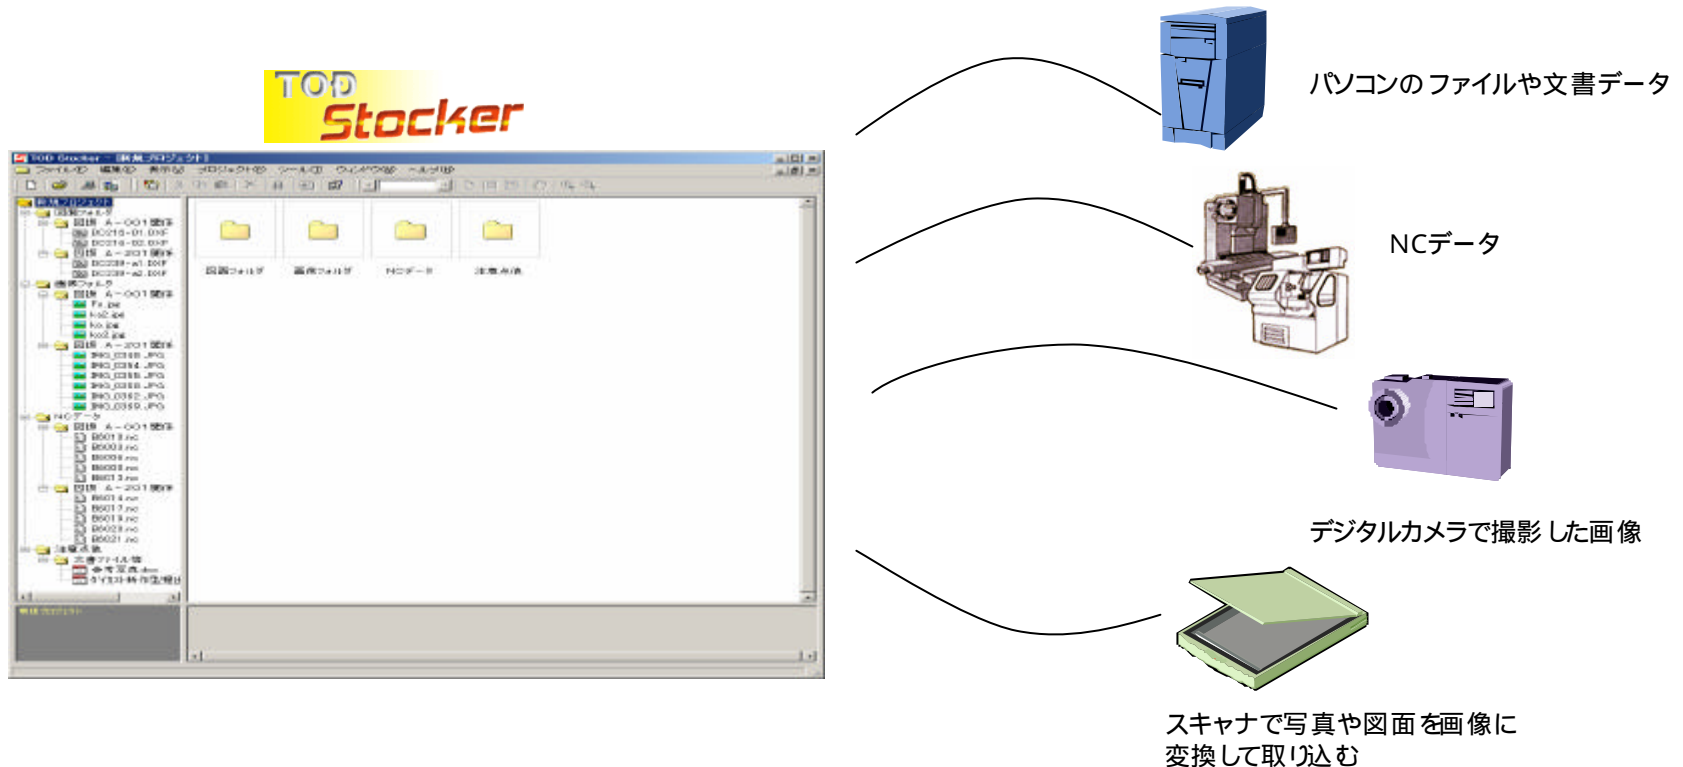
TOD Stocker

TOD Stocker - [新規プロジェクト]

ファイル(F) 編集(E) 表示(V) プロジェクト(P) ツール(T) ウィンドウ(W) ヘルプ(H)

新規プロジェクト
図面フォルダ
図番 A-001 部品
DC215-01.DXF
DC215-02.DXF
図番 A-201 部品
DC239-a1.DXF
DC239-a2.DXF
画像フォルダ
図番 A-001 部品
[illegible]
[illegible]
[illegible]
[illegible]
図番 A-201 部品
IMG_0348.JPG
IMG_0354.JPG
IMG_0355.JPG
IMG_0358.JPG
IMG_0362.JPG
IMG_0359.JPG
NCデータ
図番 A-001 部品
B6013.nc
B6003.nc
B6009.nc
B6008.nc
B6012.nc
図番 A-201 部品
B6014.nc
B6017.nc
B6019.nc
B6023.nc
B6021.nc
注意事項
文書ファイル等
参考写真.doc
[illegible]

図面フォルダ 画像フォルダ NCデータ 注意事項

新規プロジェクト

パソコンのファイルや文書データ

NCデータ

デジタルカメラで撮影した画像

スキャナで写真や図面を画像に変換して取り込む